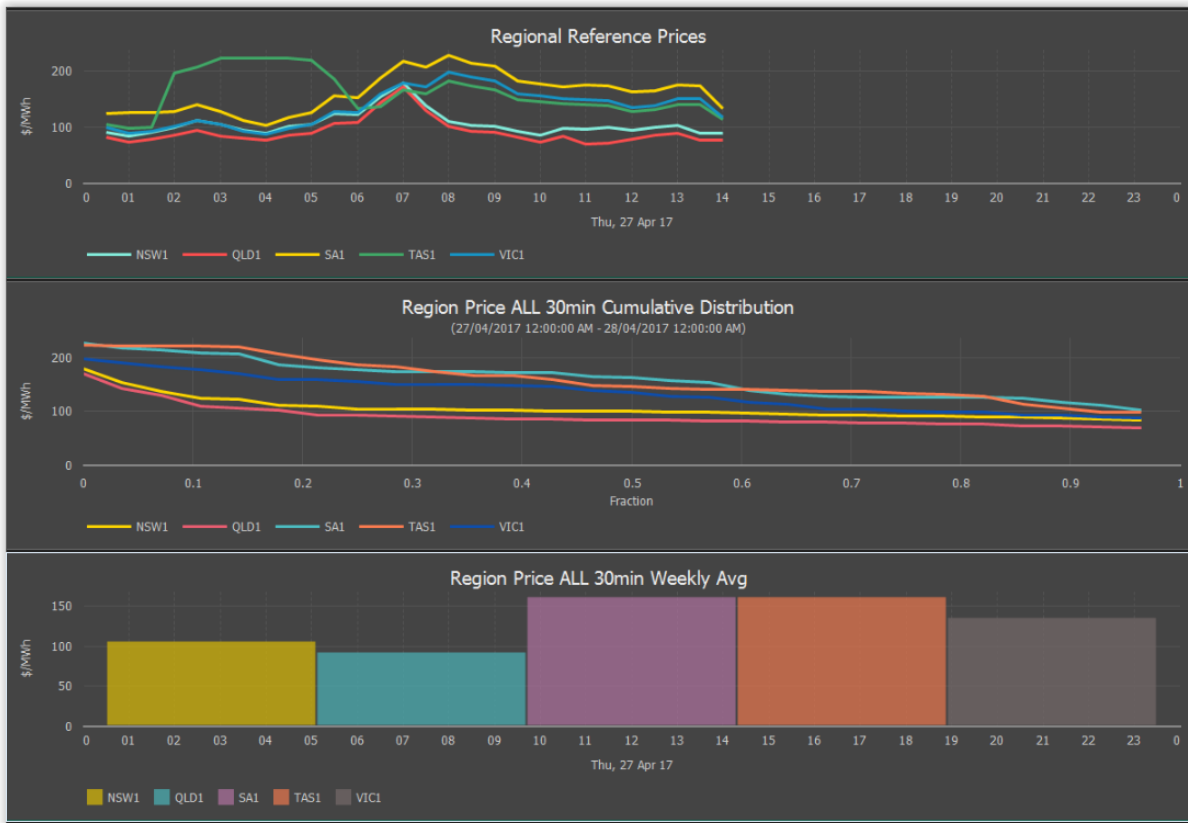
Regional Reference Prices

$/MWh

200
100
0

0 01 02 03 04 05 06 07 08 09 10 11 12 13 14 15 16 17 18 19 20 21 22 23 0

Thu, 27 Apr 17

NSW1 QLD1 SA1 TAS1 VIC1

Region Price ALL 30min Cumulative Distribution

(27/04/2017 12:00:00 AM - 28/04/2017 12:00:00 AM)

$/MWh

200
100
0

0 0.1 0.2 0.3 0.4 0.5 0.6 0.7 0.8 0.9 1

Fraction

NSW1 QLD1 SA1 TAS1 VIC1

Region Price ALL 30min Weekly Avg

$/MWh

150
100
50
0

0 01 02 03 04 05 06 07 08 09 10 11 12 13 14 15 16 17 18 19 20 21 22 23

Thu, 27 Apr 17

NSW1 QLD1 SA1 TAS1 VIC1